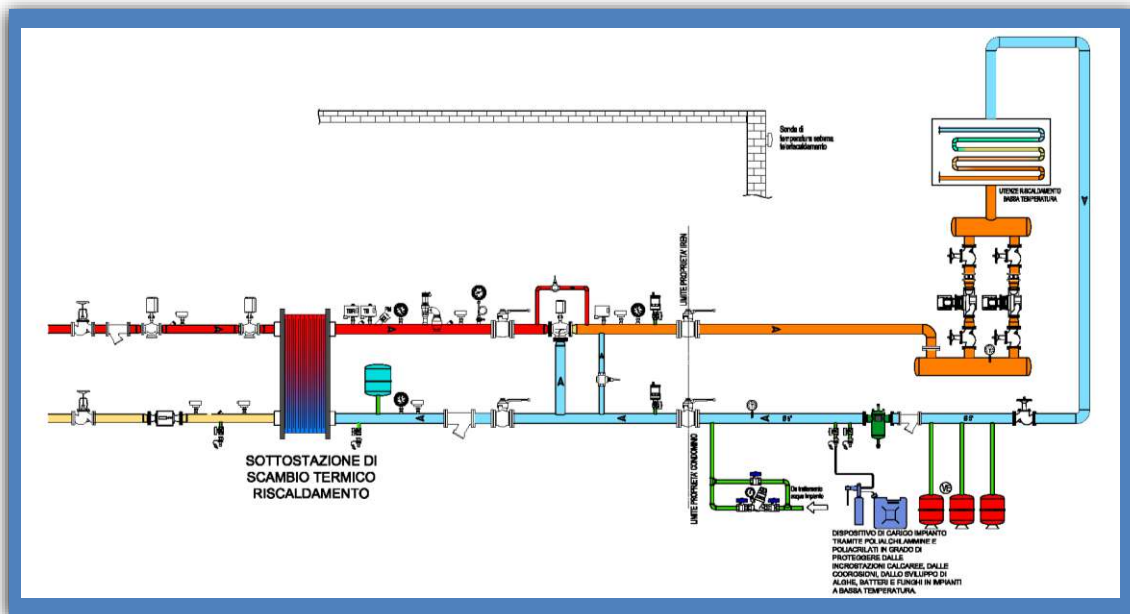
Sonda di temperatura esterna teleriscaldamento

UTENZE RISCALDAMENTO BASSA TEMPERATURA

LIMITE PROPRIETA' IREN

LIMITE PROPRIETA' CONDOMINIO

SOTTOSTAZIONE DI SCAMBIO TERMICO RISCALDAMENTO

Da trattamento acqua impianto

DISPOSITIVO DI CARICO IMPIANTO TRAMITE POLIALCHILAMMINE E POLIACRILATI IN GRADO DI PROTEGGERE DALLE INCROSTAZIONI CALCAREE, DALLE COORROSIONI, DALLO SVILUPPO DI ALGHE, BATTERI E FUNGHI IN IMPIANTI A BASSA TEMPERATURA.